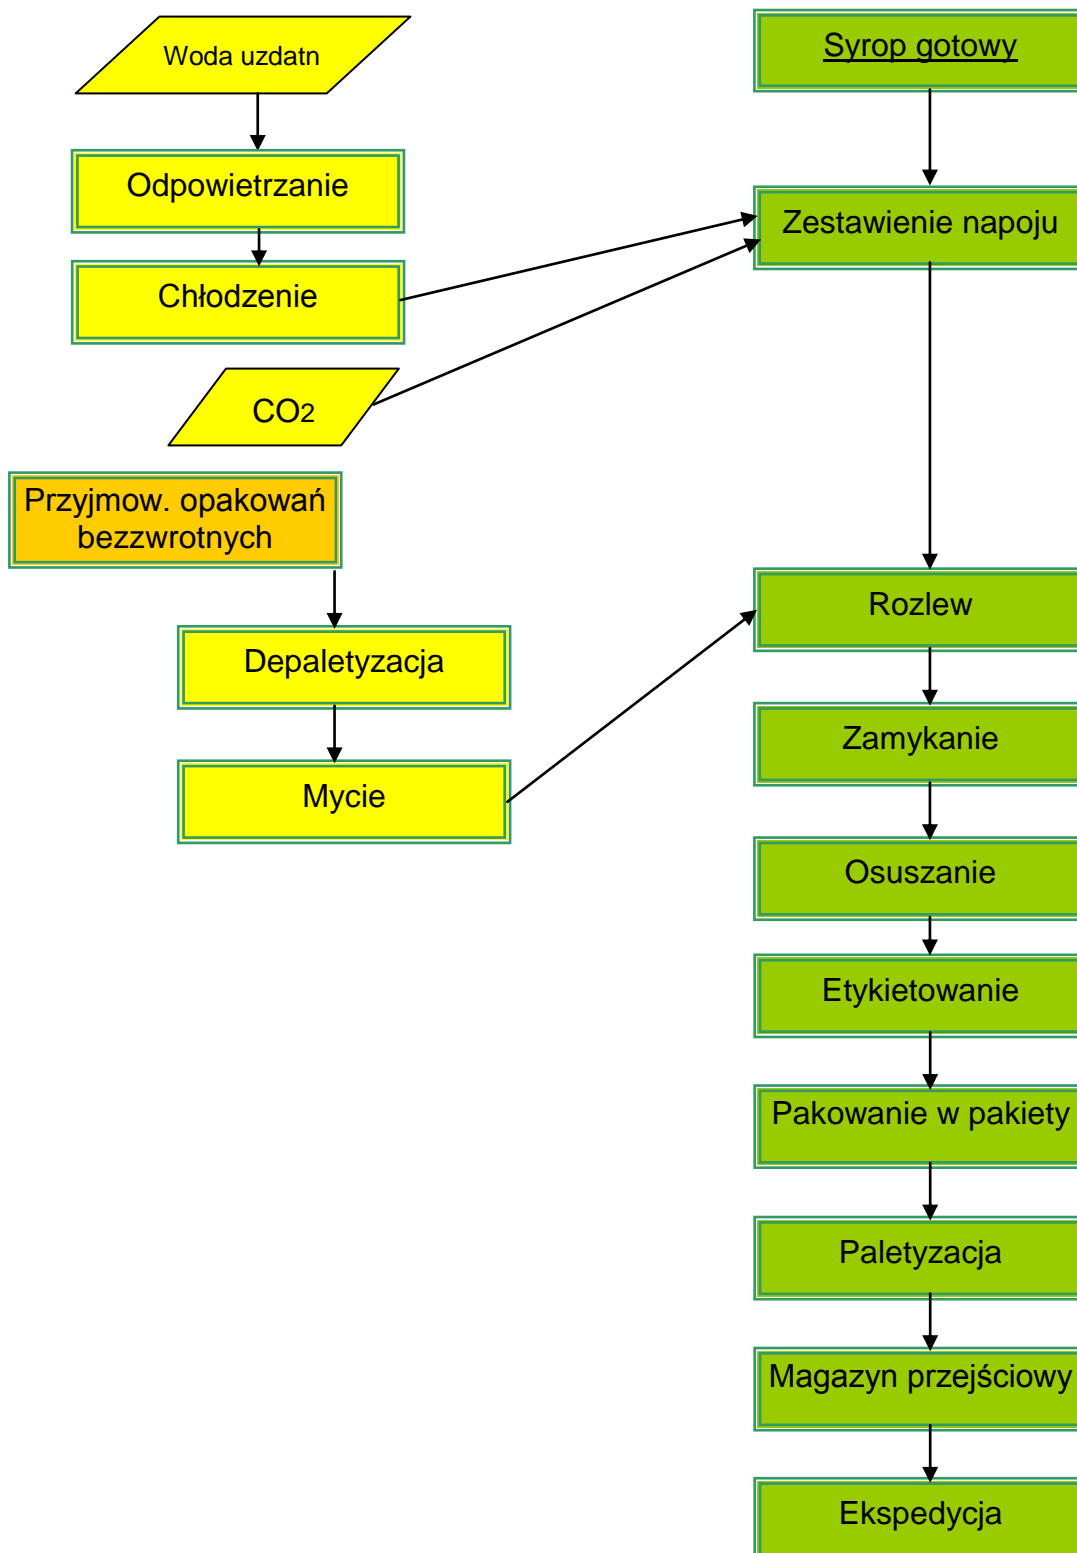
Woda uzdatn

Odpowietrzanie

Chłodzenie

$CO_2$

Przyjmow. opakowań bezzwrotnych

Depaletyzacja

Mycie

Syrop gotowy

Zestawienie napoju

Rozlew

Zamykanie

Osuszanie

Etykietowanie

Pakowanie w pakiety

Paletyzacja

Magazyn przejściowy

Ekspedycja